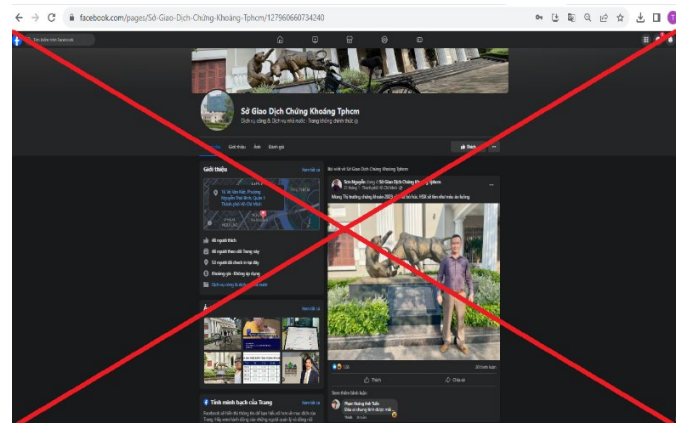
facebook.com/pages/Sở-Giao-Dịch-Chứng-Khoáng-Tphcm/127960660734240

Sở Giao Dịch Chứng Khoáng Tphcm

Dịch vụ công & Dịch vụ nhà nước · Trang thông tin chính thức

Giới thiệu

Xem tất cả

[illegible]

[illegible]

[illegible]

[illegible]

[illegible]

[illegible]

Xem tất cả

Tính minh bạch của Trang

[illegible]

Bài viết từ Sở Giao Dịch Chứng Khoáng Tphcm

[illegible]

Thích

Chia sẻ

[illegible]